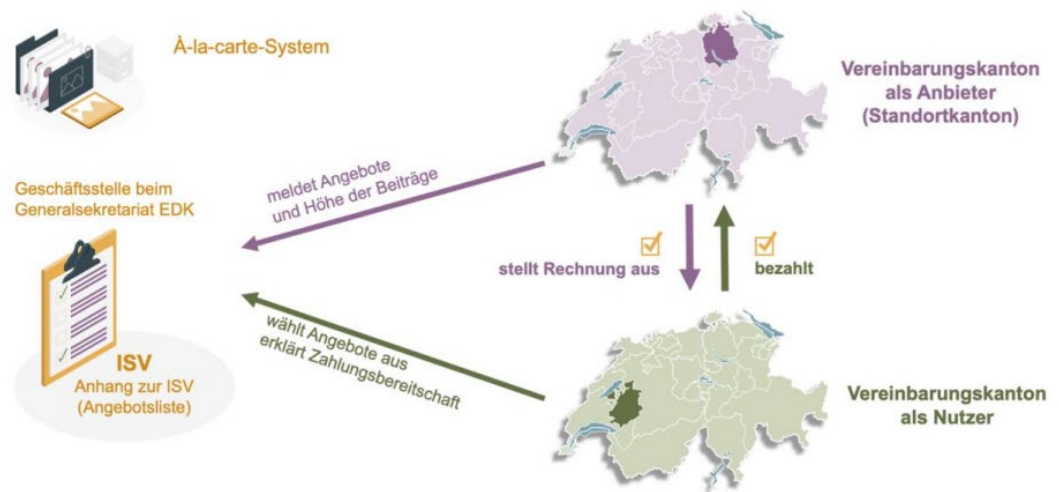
À-la-carte-System

Vereinbarungskanton als Anbieter (Standortkanton)

Geschäftsstelle beim Generalsekretariat EDK

meldet Angebote und Höhe der Beiträge

stellt Rechnung aus

bezahlt

ISV
Anhang zur ISV (Angebotsliste)

wählt Angebote aus
erklärt Zahlungsbereitschaft

Vereinbarungskanton als Nutzer